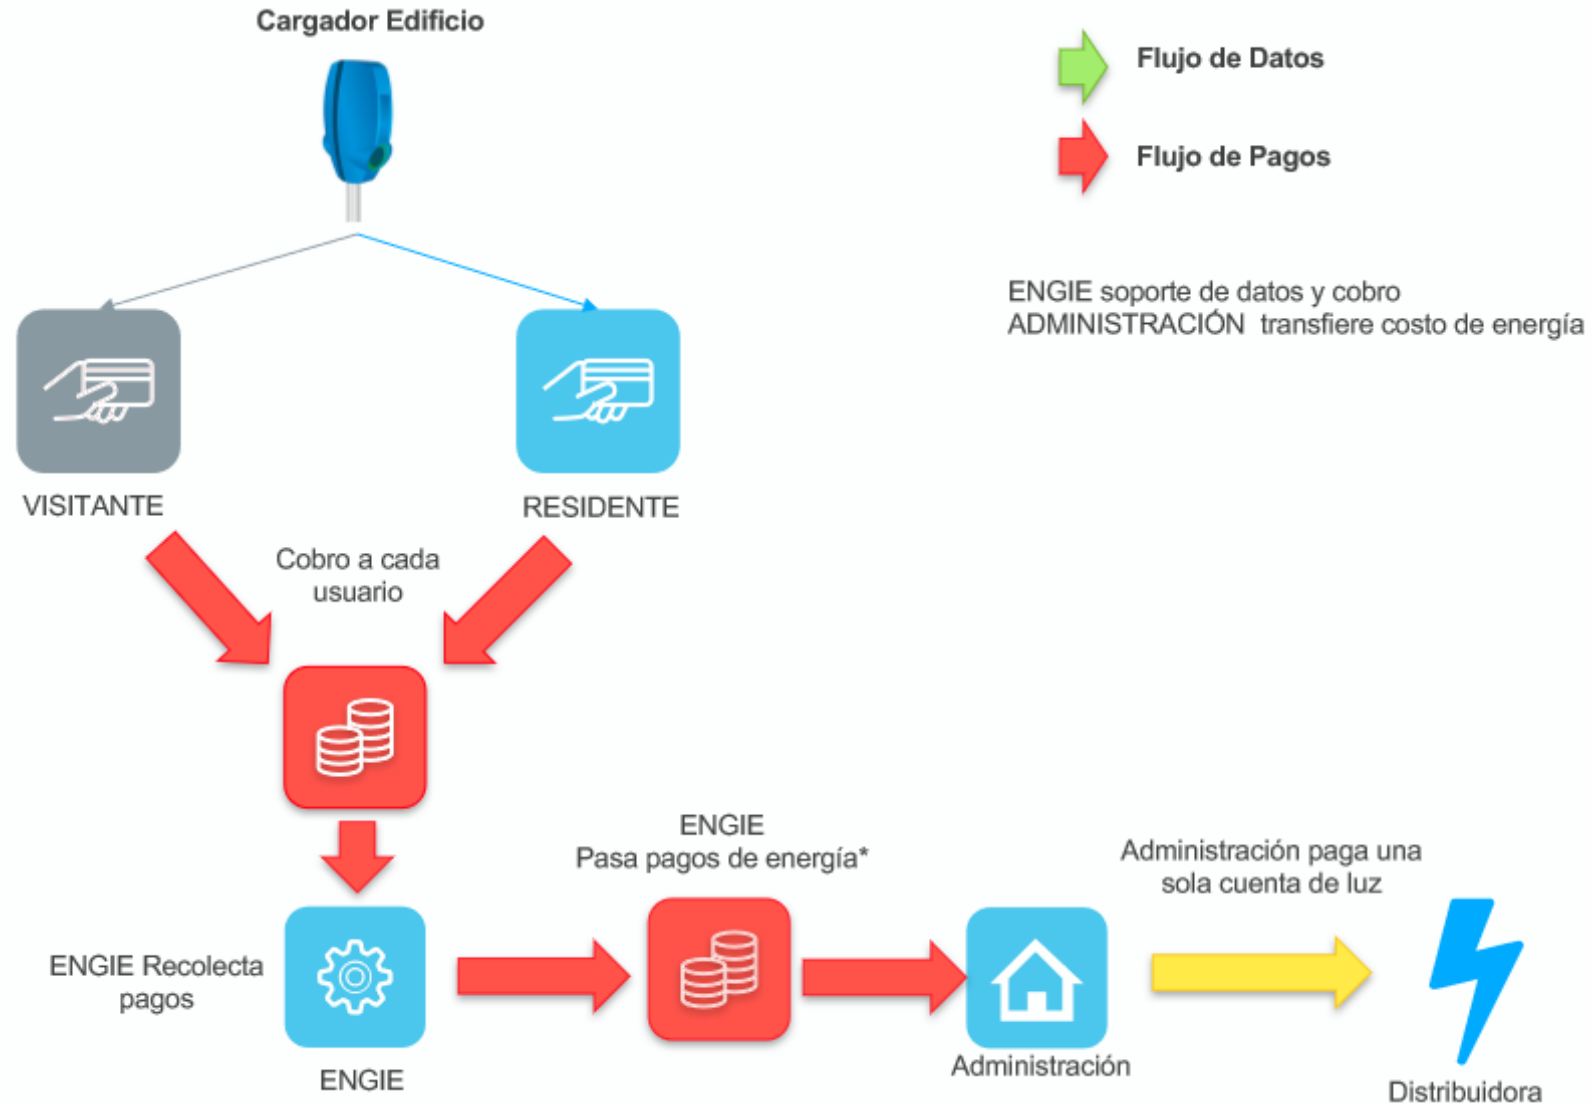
Cargador Edificio

Flujo de Datos

Flujo de Pagos

ENGIE soporte de datos y cobro
ADMINISTRACIÓN transfiere costo de energía

VISITANTE

RESIDENTE

Cobro a cada usuario

ENGIE
Pasa pagos de energía*

Administración paga una sola cuenta de luz

ENGIE Recolecta pagos

ENGIE

Administración

Distribuidora